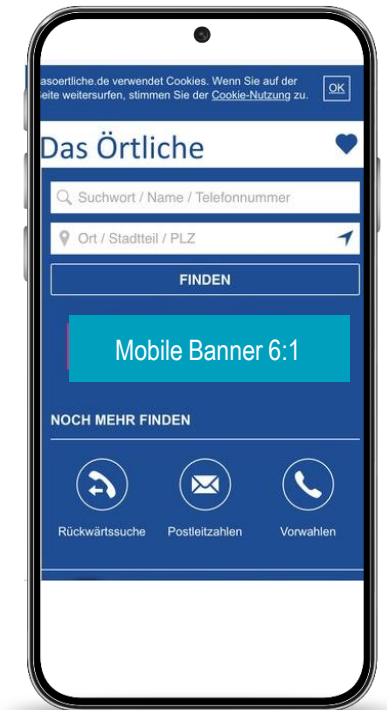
asoertliche.de verwendet Cookies. Wenn Sie auf der eite weitersurfen, stimmen Sie der Cookie-Nutzung zu. OK

Das Örtliche

Suchwort / Name / Telefonnummer

Ort / Stadtteil / PLZ

FINDEN

Mobile Banner 6:1

NOCH MEHR FINDEN

Rückwärtssuche

Postleitzahlen

Vorwahlen